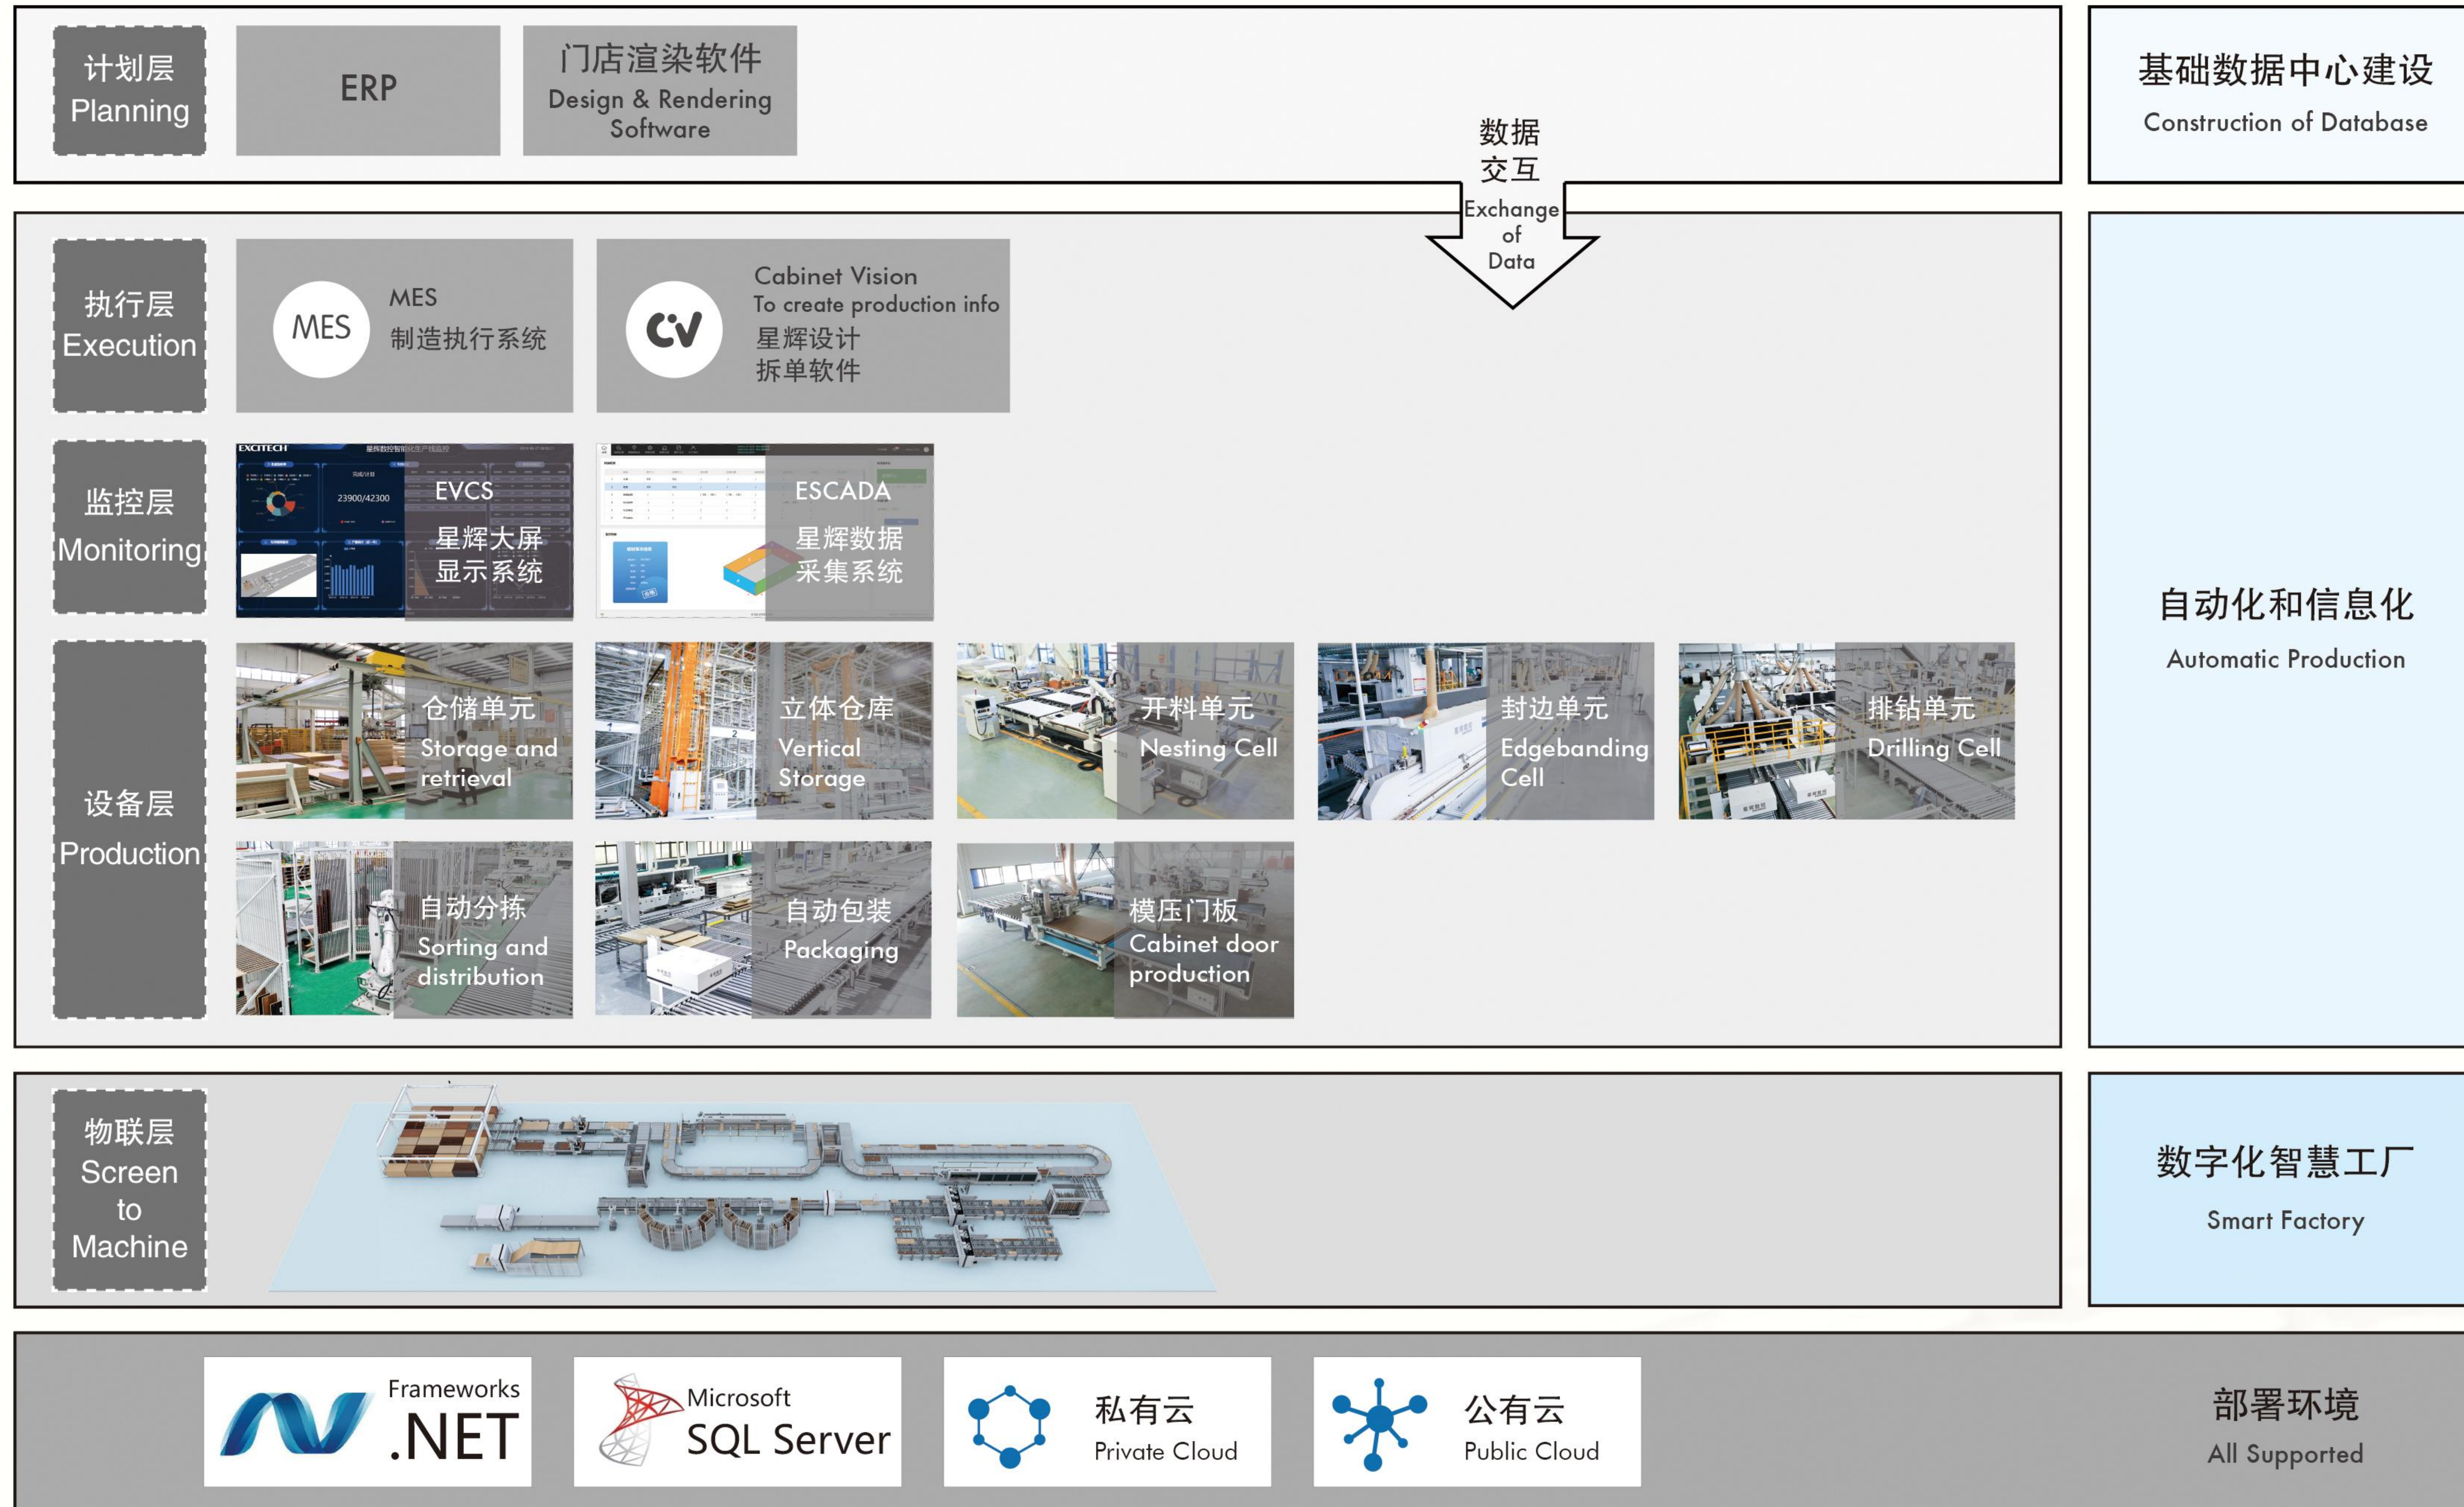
计划层
Planning

ERP

门店渲染软件
Design & Rendering Software

数据
交互
Exchange of Data

基础数据中心建设
Construction of Database

执行层
Execution

MES
MES
制造执行系统

CV
Cabinet Vision
To create production info
星辉设计
拆单软件

监控层
Monitoring

EXCITECH
23900/42300
EVCS
星辉大屏
显示系统

ESCADA
星辉数据
采集系统

自动化和信息化
Automatic Production

设备层
Production

仓储单元
Storage and retrieval

立体仓库
Vertical Storage

开料单元
Nesting Cell

封边单元
Edgebanding Cell

排钻单元
Drilling Cell

自动分拣
Sorting and distribution

自动包装
Packaging

模压门板
Cabinet door production

物联层
Screen to Machine

数字化智慧工厂
Smart Factory

Frameworks
.NET

Microsoft
SQL Server

私有云
Private Cloud

公有云
Public Cloud

部署环境
All Supported